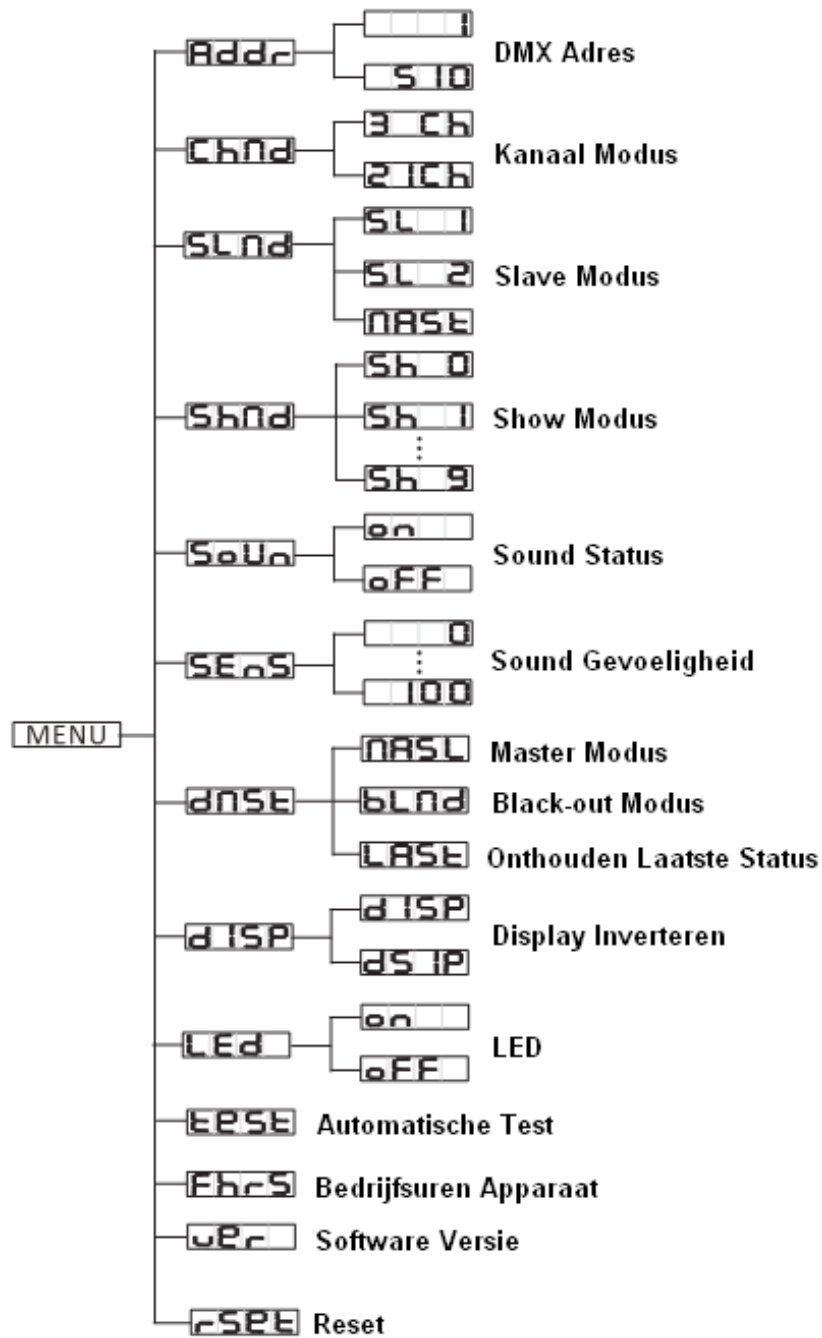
MENU

Addr
1
510
DMX Adres

ChNd
3 Ch
21Ch
Kanaal Modus

SLNd
SL 1
SL 2
NASt
Slave Modus

ShNd
Sh 0
Sh 1
⋮
Sh 9
Show Modus

SoUn
on
oFF
Sound Status

SEnS
0
⋮
100
Sound Gevoeligheid

dNSt
NASL Master Modus
bLNd Black-out Modus
LASt Onthouden Laatste Status

dISP
dISP
dSIP
Display Inverteren

LEd
on
oFF
LED

tESt Automatische Test

FhrS Bedrijfsuren Apparaat

uEr Software Versie

rSEt Reset